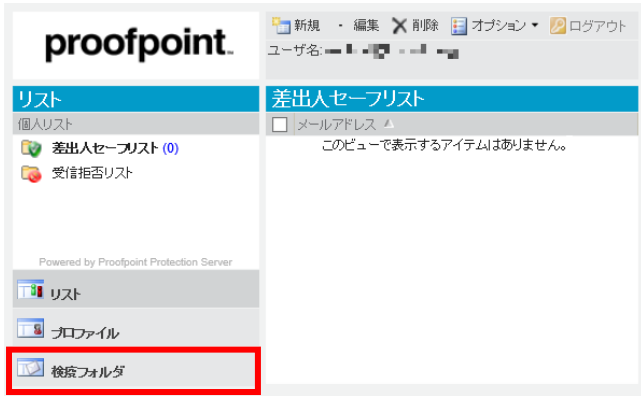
proofpoint.

新規 · 編集 削除 オプション ▾ ログアウト

ユーザ名: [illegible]

リスト

個人リスト

差出人セーフリスト (0)

受信拒否リスト

Powered by Proofpoint Protection Server

リスト

プロファイル

検疫フォルダ

差出人セーフリスト

メールアドレス

このビューで表示するアイテムはありません。